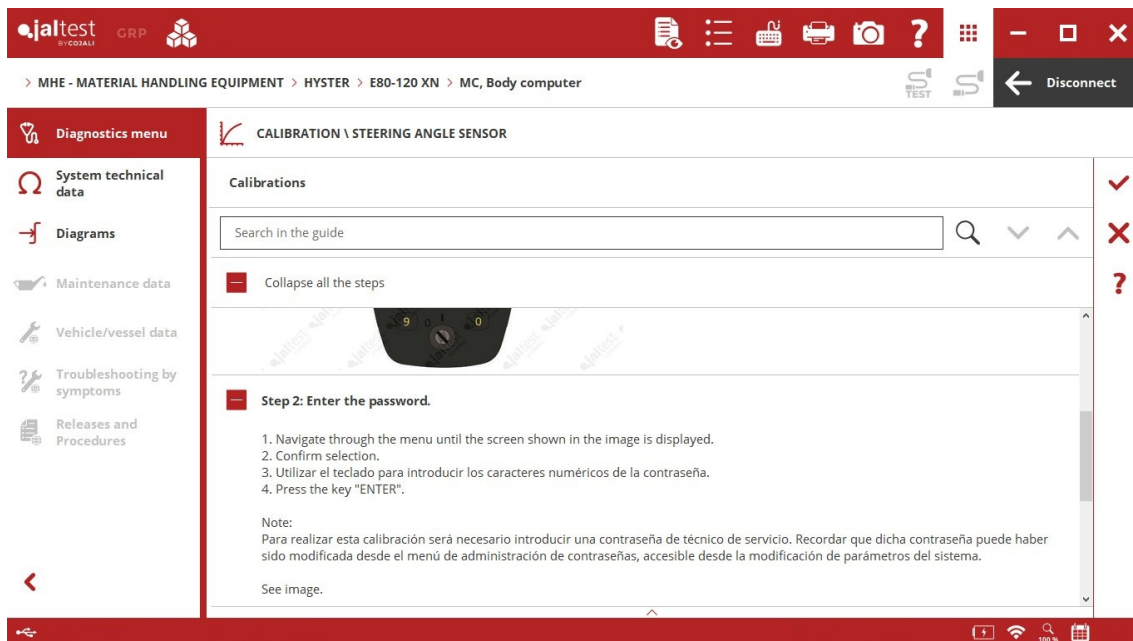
jaltest BY COJALI GRP

> MHE - MATERIAL HANDLING EQUIPMENT > HYSTER > E80-120 XN > MC, Body computer

TEST

Disconnect

Diagnostics menu

System technical data

Diagrams

Maintenance data

Vehicle/vessel data

Troubleshooting by symptoms

Releases and Procedures

CALIBRATION \ STEERING ANGLE SENSOR

Calibrations

Search in the guide

Collapse all the steps

9 0 0

Step 2: Enter the password.

1. Navigate through the menu until the screen shown in the image is displayed.
2. Confirm selection.
3. Utilizar el teclado para introducir los caracteres numéricos de la contraseña.
4. Press the key "ENTER".

Note:
Para realizar esta calibración será necesario introducir una contraseña de técnico de servicio. Recordar que dicha contraseña puede haber sido modificada desde el menú de administración de contraseñas, accesible desde la modificación de parámetros del sistema.

See image.

100 %